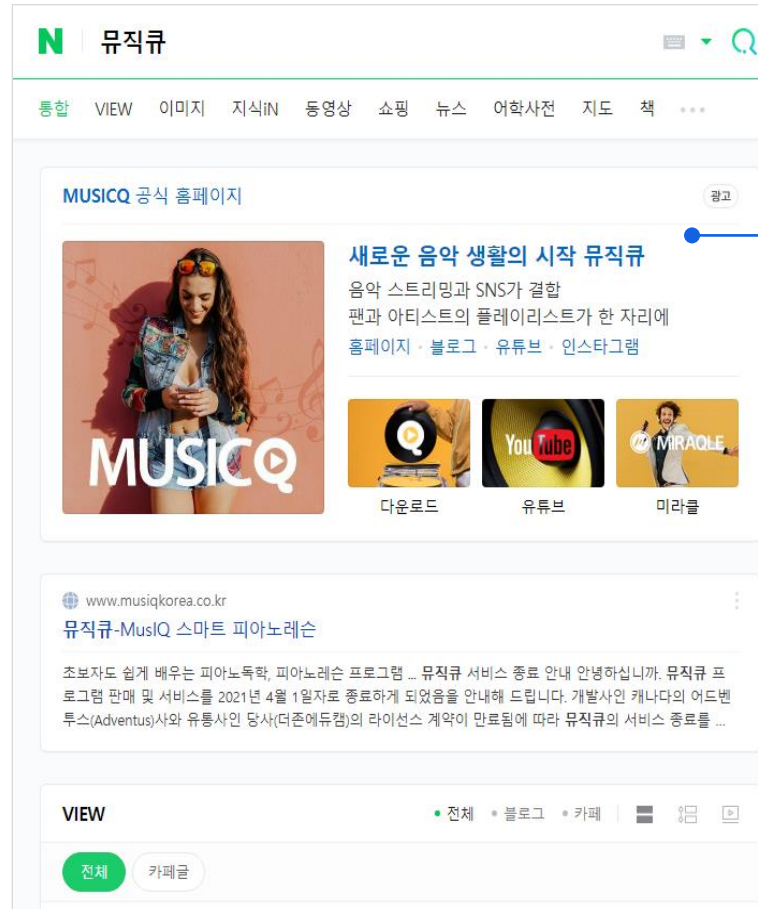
N 뮤직큐

통합 VIEW 이미지 지식iN 동영상 쇼핑 뉴스 어학사전 지도 책

MUSICQ 공식 홈페이지 광고

MUSICQ

새로운 음악 생활의 시작 뮤직큐

음악 스트리밍과 SNS가 결합
팬과 아티스트의 플레이리스트가 한 자리에

홈페이지 · 블로그 · 유튜브 · 인스타그램

YouTube MIRAQLE

다운로드 유튜브 미라클

www.musiqkorea.co.kr

뮤직큐-MusIQ 스마트 피아노레슨

초보자도 쉽게 배우는 피아노독학, 피아노레슨 프로그램 ... 뮤직큐 서비스 종료 안내 안녕하십니까. 뮤직큐 프로그램 판매 및 서비스를 2021년 4월 1일자로 종료하게 되었음을 안내해 드립니다. 개발사인 캐나다의 어드벤투스(Adventus)사와 유통사인 당사(더존에듀캠)의 라이선스 계약이 만료됨에 따라 뮤직큐의 서비스 종료를 ...

VIEW • 전체 • 블로그 • 카페

전체 카페글